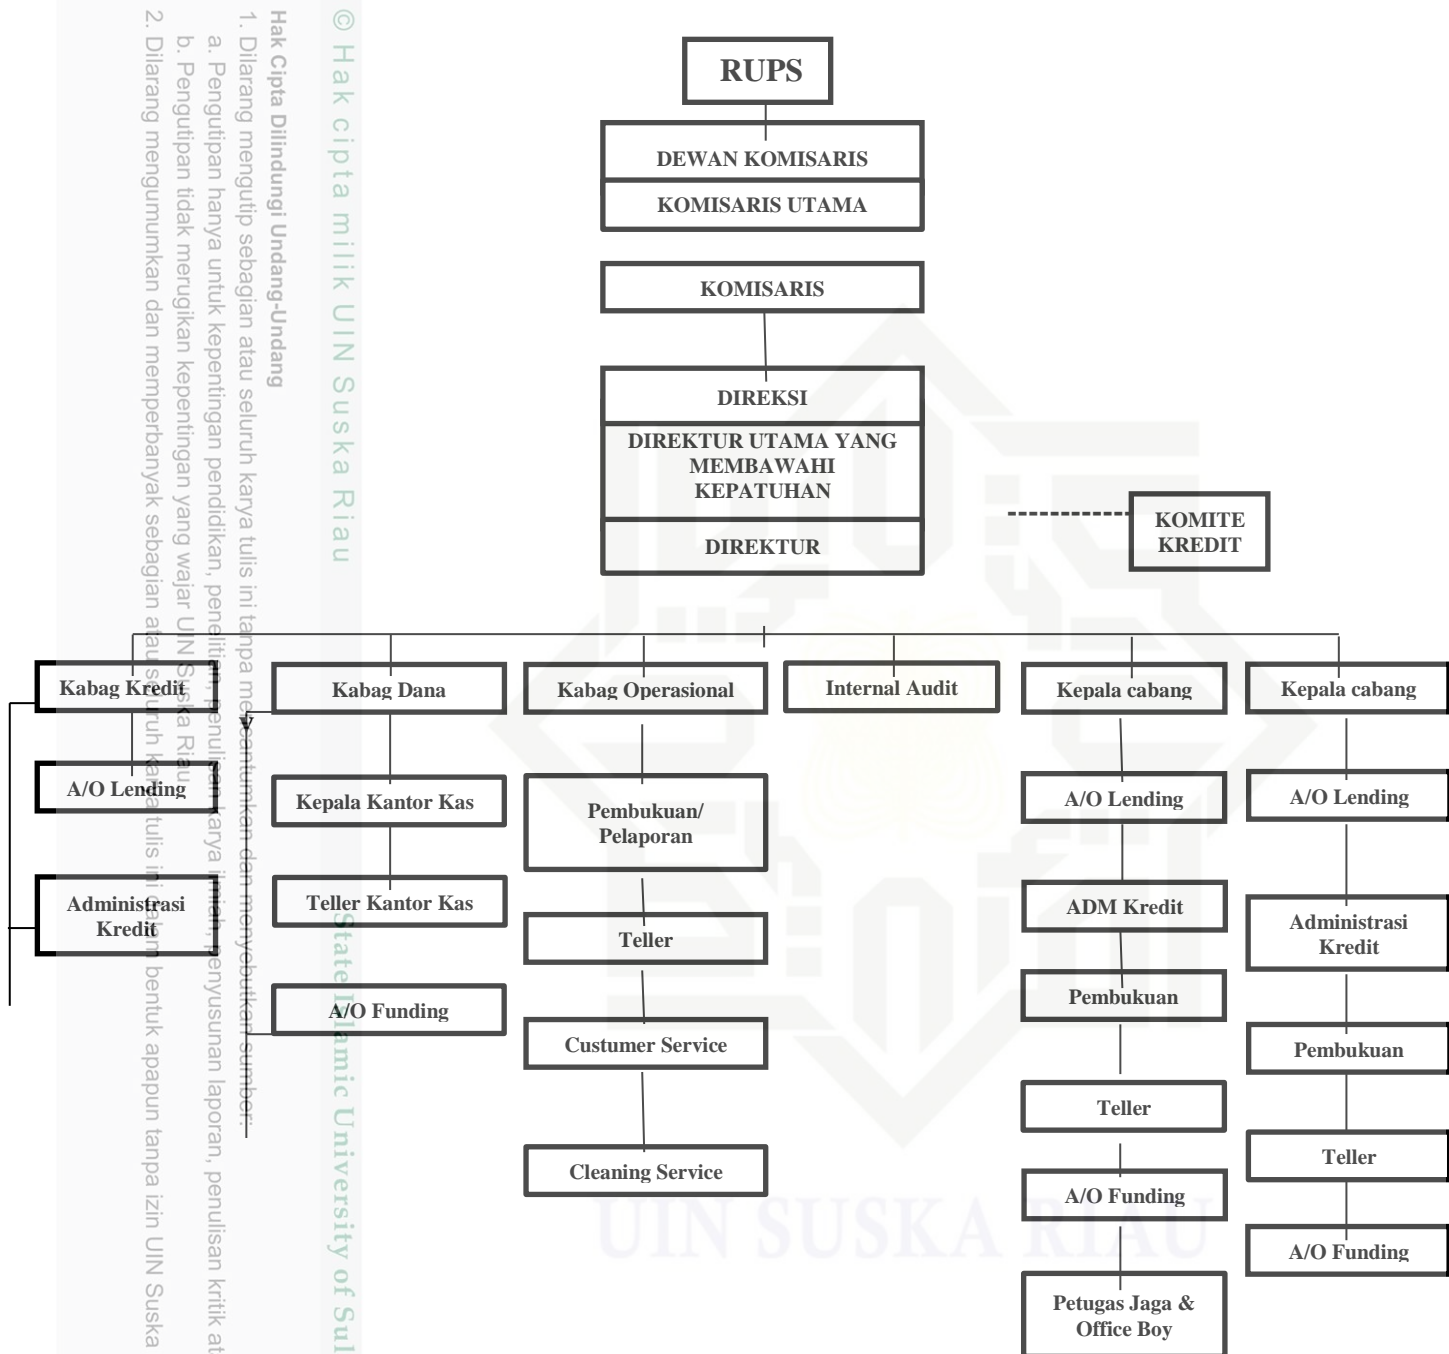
© Hak cipta milik UIN Suska Riau

Hak Cipta Dilindungi Undang-Undang
1. Dilarang mengutip sebagian atau seluruh karya tulis ini tanpa mencantumkan dan menyebutkan sumber:
a. Pengutipan hanya untuk kepentingan pendidikan, penelitian, penulisan karya ilmiah, penyusunan laporan, penulisan kritik at
b. Pengutipan tidak merugikan kepentingan yang wajar UIN Suska Riau.
2. Dilarang mengumumkan dan memperbanyak sebagian atau seluruh karya tulis ini dalam bentuk apapun tanpa izin UIN Suska

State Islamic University of Sul

RUPS

DEWAN KOMISARIS

KOMISARIS UTAMA

KOMISARIS

DIREKSI

DIREKTUR UTAMA YANG MEMBAWAHI KEPATUHAN

DIREKTUR

KOMITE KREDIT

Kabag Kredit

A/O Lending

Administrasi Kredit

Kabag Dana

Kepala Kantor Kas

Teller Kantor Kas

A/O Funding

Kabag Operasional

Pembukuan/ Pelaporan

Teller

Custumer Service

Cleaning Service

Internal Audit

Kepala cabang

A/O Lending

ADM Kredit

Pembukuan

Teller

A/O Funding

Petugas Jaga & Office Boy

Kepala cabang

A/O Lending

Administrasi Kredit

Pembukuan

Teller

A/O Funding

UIN SUSKA RIAU